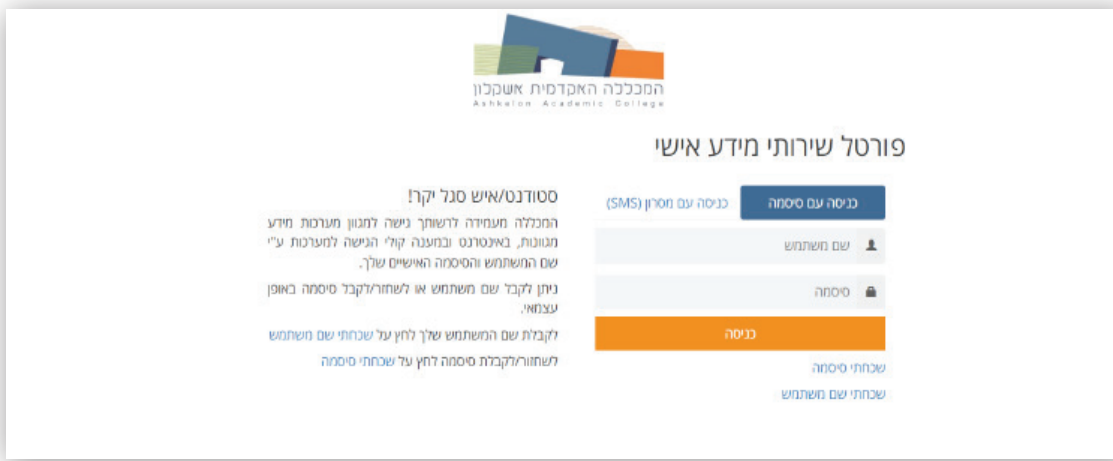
המכללה האקדמית אשקלון
Ashkelon Academic College

פורטל שירותי מידע אישי

כניסה עם סיסמה
כניסה עם מסרון (SMS)
שם משתמש
סיסמה
כניסה
שכחתי סיסמה
שכחתי שם משתמש

סטודנט/איש סגל יקר!
המכללה מעמידה לרשותך גישה למגוון מערכות מידע מגוונות, באינטרנט ובמענה קולי הגישה למערכות ע"י שם המשתמש והסיסמה האישיים שלך.

ניתן לקבל שם משתמש או לשחזר/לקבל סיסמה באופן עצמאי.

לקבלת שם המשתמש שלך לחץ על שכחתי שם משתמש

לשחזור/לקבלת סיסמה לחץ על שכחתי סיסמה